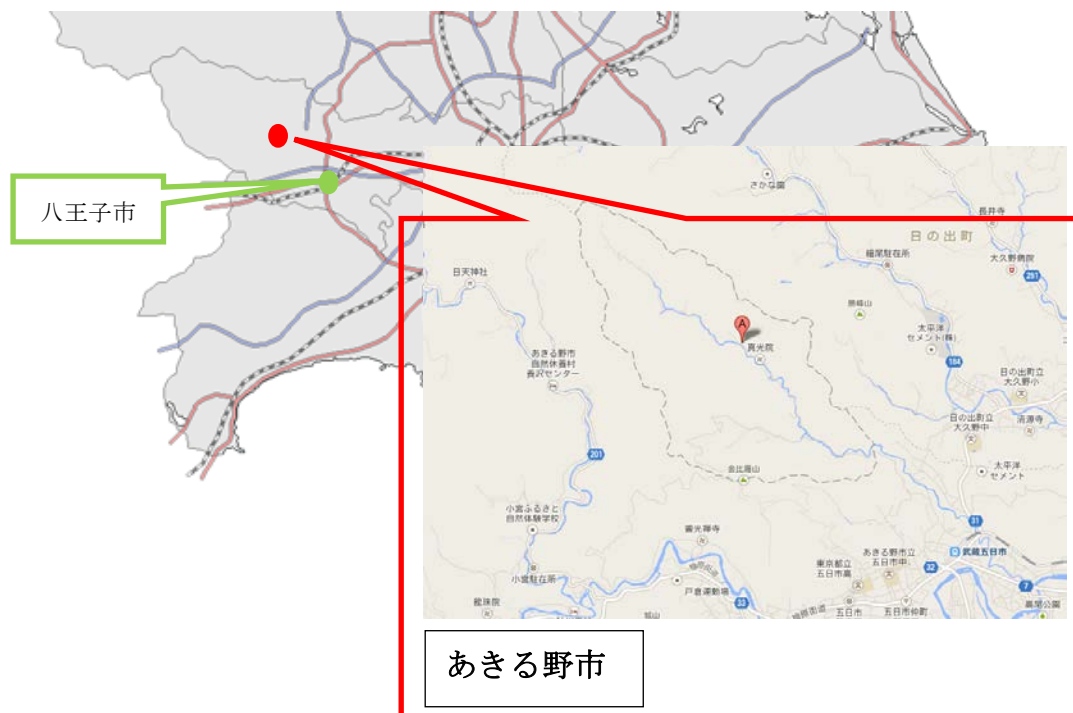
八王子市

さかな園
長井寺
日の出町
細尾駐在所
大久野病院
281
日天神社
馬緑山
A
太平洋セメント(株)
真光院
あきる野市自然休養村養沢センター
184
日の出町立大久野小
日の出町立大久野中
清源寺
金比羅山
太平洋セメント
201
小宮ふるさと自然体験学校
養光禅寺
31
東京都立五日市高
あきる野市立五日市中
武蔵五日市
32
小宮駐在所
7
龍珠院
戸倉運動場
城山
33
五日市
五日市仲町

あきる野市